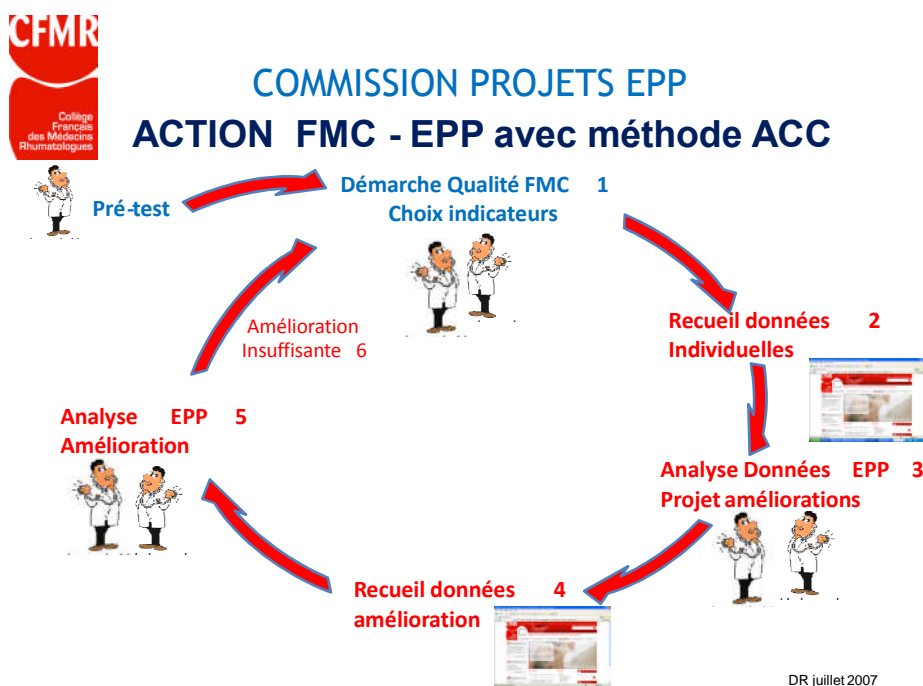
CFMR
Collège Français des Médecins Rhumatologues

COMMISSION PROJETS EPP
ACTION FMC - EPP avec méthode ACC

Pré-test

Démarche Qualité FMC 1
Choix indicateurs

Recueil données 2
Individuelles

Analyse Données EPP 3
Projet améliorations

Recueil données 4
amélioration

Analyse EPP 5
Amélioration

Amélioration
Insuffisante 6

DR juillet 2007